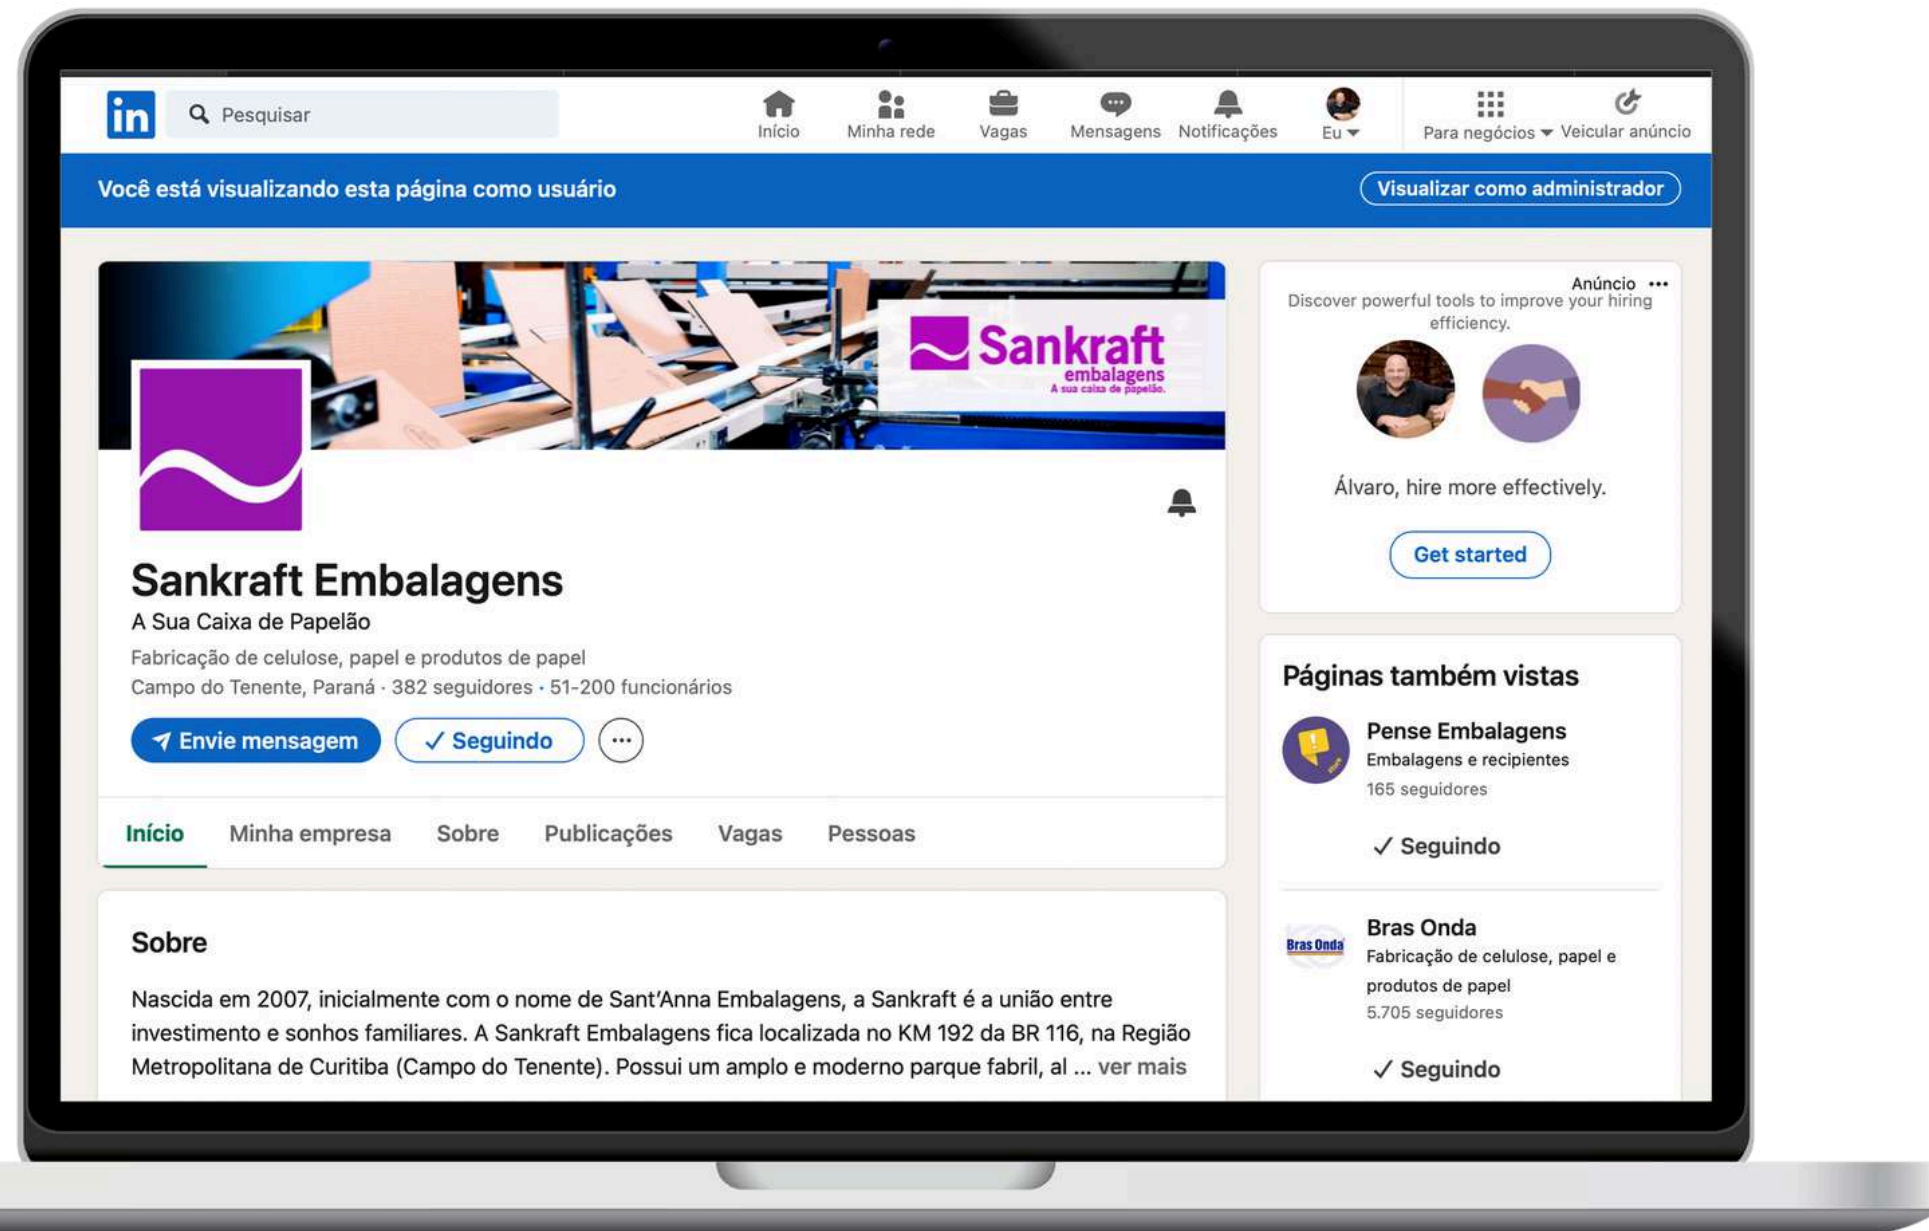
in Pesquisar

Início Minha rede Vagas Mensagens Notificações Eu Para negócios Veicular anúncio

Você está visualizando esta página como usuário

Visualizar como administrador

Sankraft embalagens A sua caixa de papelão.

Sankraft Embalagens

A Sua Caixa de Papelão

Fabricação de celulose, papel e produtos de papel

Campo do Tenente, Paraná · 382 seguidores · 51-200 funcionários

Envie mensagem ✓ Seguindo ···

Início Minha empresa Sobre Publicações Vagas Pessoas

Sobre

Nascida em 2007, inicialmente com o nome de Sant'Anna Embalagens, a Sankraft é a união entre investimento e sonhos familiares. A Sankraft Embalagens fica localizada no KM 192 da BR 116, na Região Metropolitana de Curitiba (Campo do Tenente). Possui um amplo e moderno parque fabril, al ... ver mais

Anúncio ···

Discover powerful tools to improve your hiring efficiency.

Álvaro, hire more effectively.

Get started

Páginas também vistas

Pense Embalagens
Embalagens e recipientes
165 seguidores
✓ Seguindo

Bras Onda
Bras Onda
Fabricação de celulose, papel e produtos de papel
5.705 seguidores
✓ Seguindo